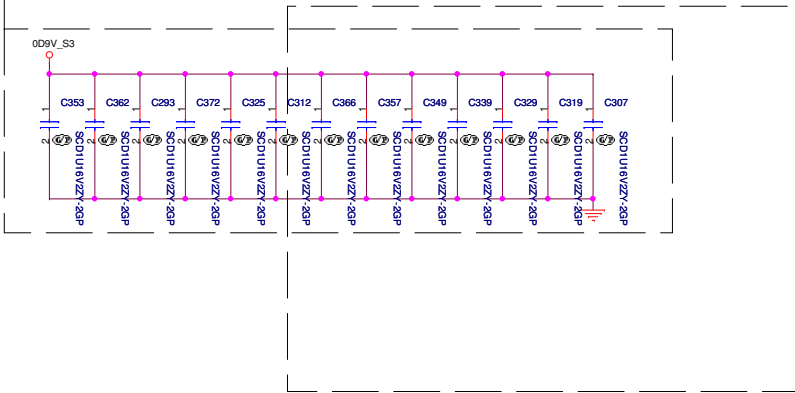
0D9V_S3

C353 C362 C293 C372 C325 C312 C366 C357 C349 C339 C329 C319 C307

1 2 1 2 1 2 1 2 1 2 1 2 1 2 1 2 1 2 1 2 1 2 1 2 1 2

SCD1U16V2ZY-2GP SCD1U16V2ZY-2GP SCD1U16V2ZY-2GP SCD1U16V2ZY-2GP SCD1U16V2ZY-2GP SCD1U16V2ZY-2GP SCD1U16V2ZY-2GP SCD1U16V2ZY-2GP SCD1U16V2ZY-2GP SCD1U16V2ZY-2GP SCD1U16V2ZY-2GP SCD1U16V2ZY-2GP SCD1U16V2ZY-2GP